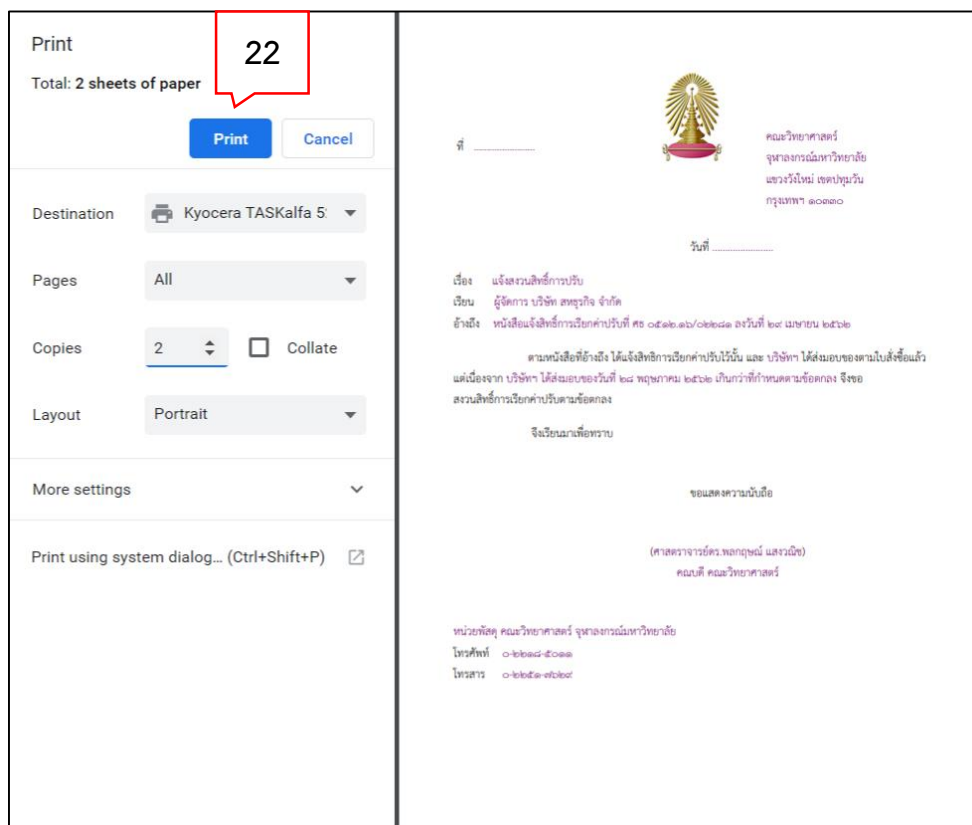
Print

Total: 2 sheets of paper

22

Print Cancel

Destination Kyocera TASKalfa 5:

Pages All

Copies 2 Collate

Layout Portrait

More settings

Print using system dialog... (Ctrl+Shift+P)

ที่ ..................

คณะวิทยาศาสตร์
จุฬาลงกรณ์มหาวิทยาลัย
แขวงวังใหม่ เขตปทุมวัน
กรุงเทพฯ ๑๐๓๓๐

วันที่ ..................

เรื่อง แจ้งสงวนสิทธิ์การปรับ
เรียน ผู้จัดการ บริษัท สหธุรกิจ จำกัด
อ้างถึง หนังสือแจ้งสิทธิ์การเรียกค่าปรับที่ ศธ ๐๕๑๒.๑๖/๐๒๒๔๑ ลงวันที่ ๒๙ เมษายน ๒๕๖๒

ตามหนังสือที่อ้างถึง ได้แจ้งสิทธิการเรียกค่าปรับไว้นั้น และ บริษัทฯ ได้ส่งมอบของตามใบสั่งซื้อแล้ว แต่เนื่องจาก บริษัทฯ ได้ส่งมอบของวันที่ ๒๘ พฤษภาคม ๒๕๖๒ เกินกว่าที่กำหนดตามข้อตกลง จึงขอสงวนสิทธิ์การเรียกค่าปรับตามข้อตกลง

จึงเรียนมาเพื่อทราบ

ขอแสดงความนับถือ

(ศาสตราจารย์ดร.พลกฤษณ์ แสงวณิช)
คณบดี คณะวิทยาศาสตร์

หน่วยพัสดุ คณะวิทยาศาสตร์ จุฬาลงกรณ์มหาวิทยาลัย
โทรศัพท์ ๐-๒๒๑๘-๕๐๑๑
โทรสาร ๐-๒๒๕๒-๗๒๖๙